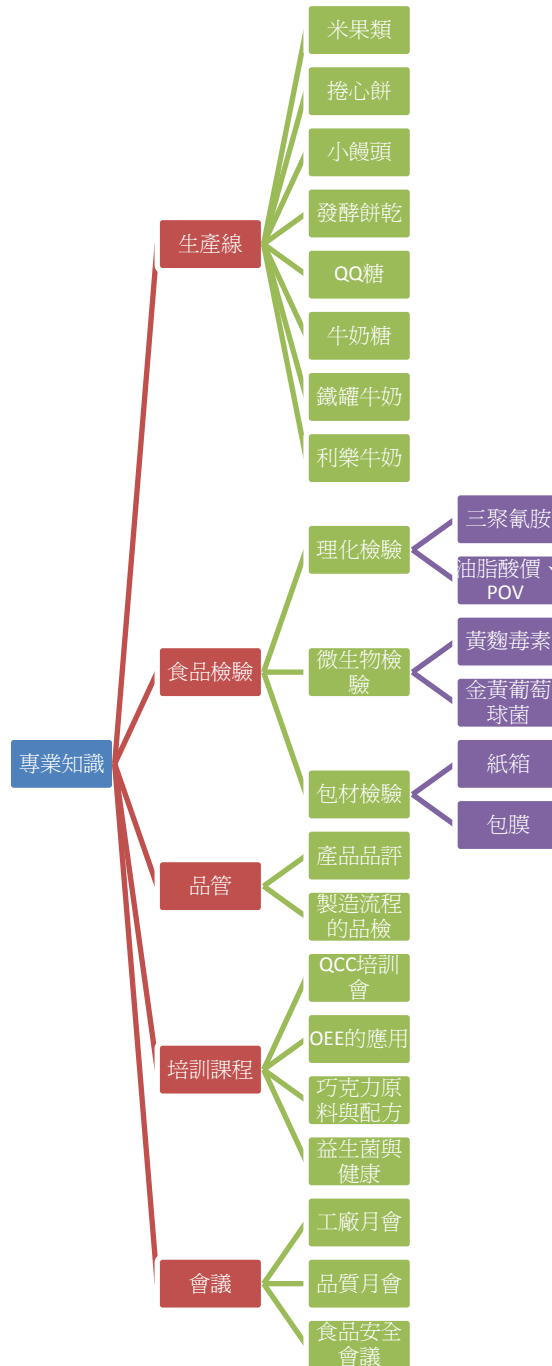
米果類
捲心餅
小饅頭
發酵餅乾
QQ糖
牛奶糖
鐵罐牛奶
利樂牛奶

生產線

三聚氰胺
油脂酸價、POV
理化檢驗
黃麴毒素
金黃葡萄球菌
微生物檢驗
紙箱
包膜
包材檢驗

食品檢驗

專業知識

產品品評
製造流程的品檢
品管

QCC培訓會
OEE的應用
巧克力原料與配方
益生菌與健康
培訓課程

工廠月會
品質月會
食品安全會議
會議